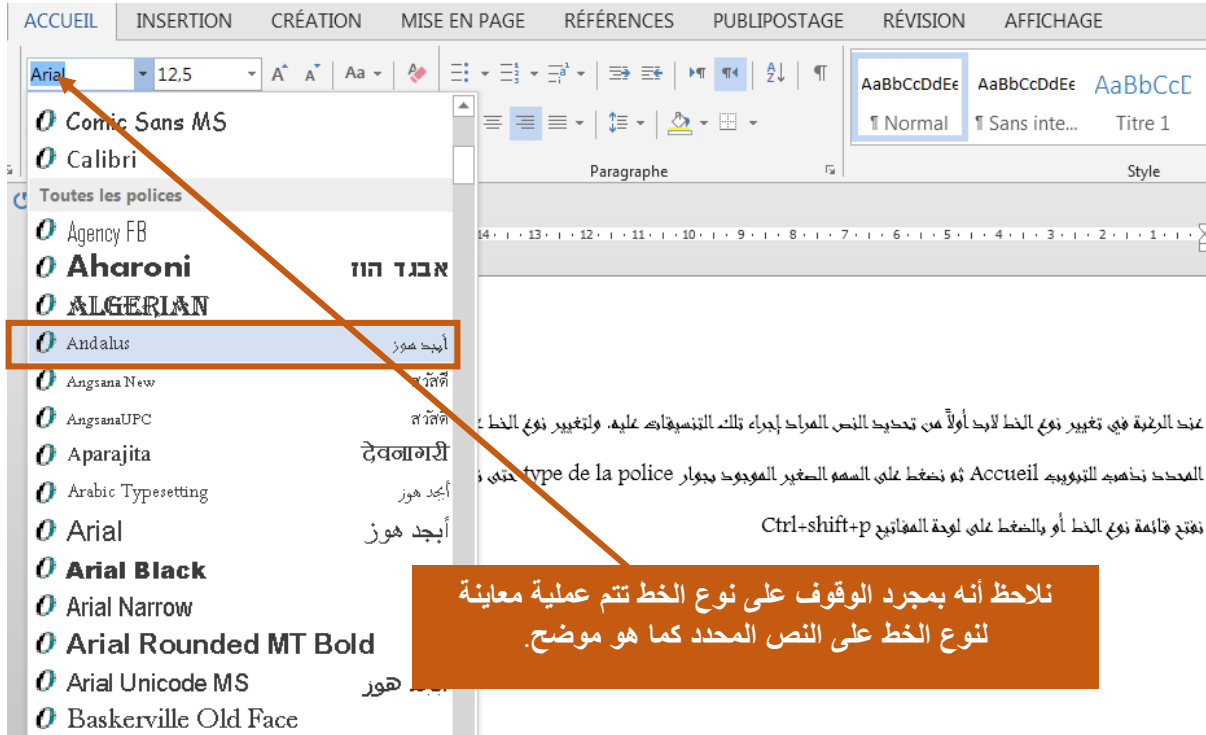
ACCUEIL INSERTION CRÉATION MISE EN PAGE RÉFÉRENCES PUBLIPOSTAGE RÉVISION AFFICHAGE

Arial 12,5

AaBbCcDdEe AaBbCcDdEe AaBbCcD
¶ Normal ¶ Sans inte... Titre 1

Paragraphe Style

Comic Sans MS
Calibri
Toutes les polices
Agency FB
Aharoni אבגד הוז
ALGERIAN
Andalus أبجد هوز
Angsana New สวัสดี
AngsanaUPC สวัสดี
Aparajita देवनागरी
Arabic Typesetting أبجد هوز
Arial أبجد هوز
Arial Black
Arial Narrow
Arial Rounded MT Bold
Arial Unicode MS أبجد هوز
Baskerville Old Face

عند الرغبة في تغيير نوع الخط لابد أولاً من تحديد النص المراد إجراء تلك التنسيقات عليه. ولتغيير نوع الخط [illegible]

المحدد نذهب للتبويب Accueil ثم نضغط على السهم الصغير الموجود بجوار type de la police حتى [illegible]

نفتح قائمة نوع الخط أو بالضغط على لوحة المفاتيح Ctrl+shift+p

نلاحظ أنه بمجرد الوقوف على نوع الخط تتم عملية معاينة لنوع الخط على النص المحدد كما هو موضح.